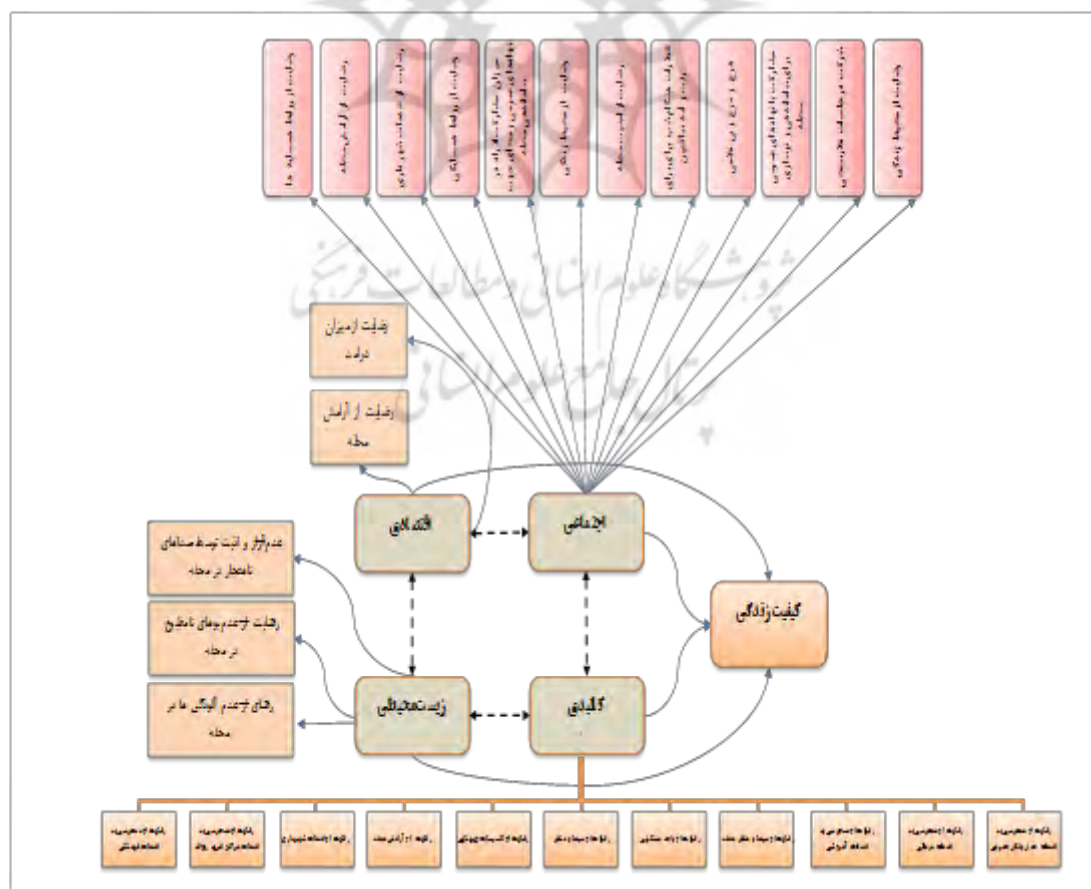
کیفیت زندگی

اجتماعی

اقتصادی

کالبدی

زیست‌محیطی

رضایت از میزان درآمد

رضایت از آرامش محله

عدم آلودگی و اثبت توسط صداهای نامطلوب در محله

رضایت از عدم بوهای نامطبوع در محله

رضایت از عدم آلودگی ها در محله

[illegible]